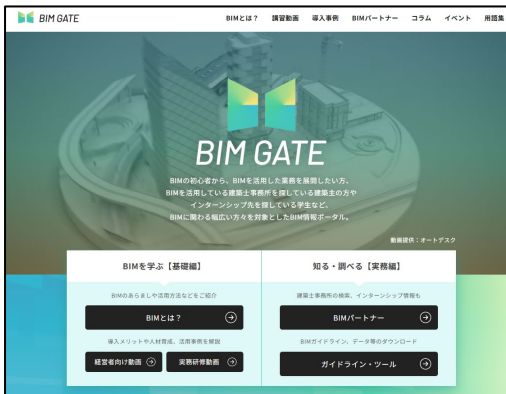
BIM GATE

BIMとは？　講習動画　導入事例　BIMパートナー　コラム　イベント　用語集

BIM GATE

BIMの初心者から、BIMを活用した業務を展開したい方、BIMを活用している建築士事務所を探している建築主の方やインターンシップ先を探している学生など、BIMに関わる幅広い方々を対象としたBIM情報ポータル。

動画提供：オートデスク

BIMを学ぶ【基礎編】

BIMのあらましや活用方法などをご紹介

BIMとは？

導入メリットや人材育成、活用事例を解説

経営者向け動画

実務研修動画

知る・調べる【実務編】

建築士事務所の検索、インターンシップ情報も

BIMパートナー

BIMガイドライン、データ等のダウンロード

ガイドライン・ツール